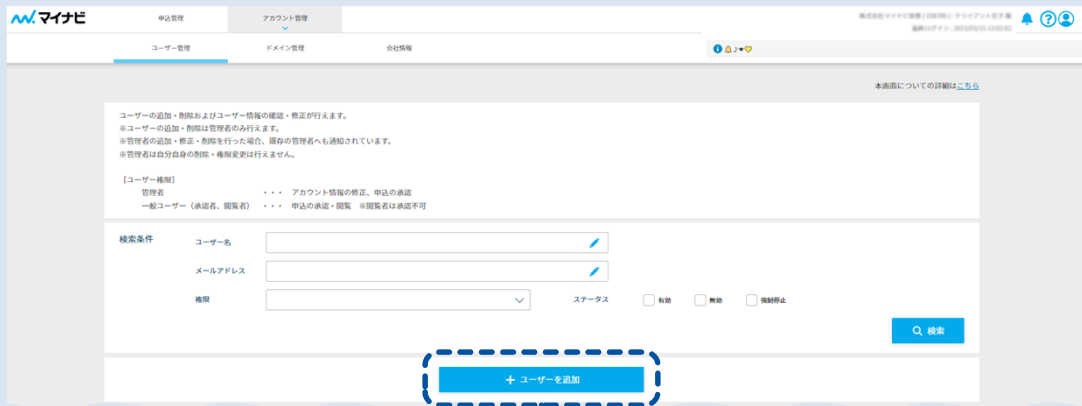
マイナビ

申込管理

アカウント管理

株式会社マイナビ商事（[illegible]）クライアント花子 様
最終ログイン：2025/03/25 12:02:02

ユーザー管理

ドメイン管理

会社情報

本画面についての詳細はこちら

ユーザーの追加・削除およびユーザー情報の確認・修正が行えます。
※ユーザーの追加・削除は管理者のみ行えます。
※管理者の追加・修正・削除を行った場合、既存の管理者へも通知されています。
※管理者は自分自身の削除・権限変更は行えません。

[ユーザー権限]
管理者　・・・　アカウント情報の修正、申込の承認
一般ユーザー（承認者、閲覧者）　・・・　申込の承認・閲覧　※閲覧者は承認不可

検索条件

ユーザー名

メールアドレス

権限

ステータス

有効

無効

強制停止

検索

＋ ユーザーを追加